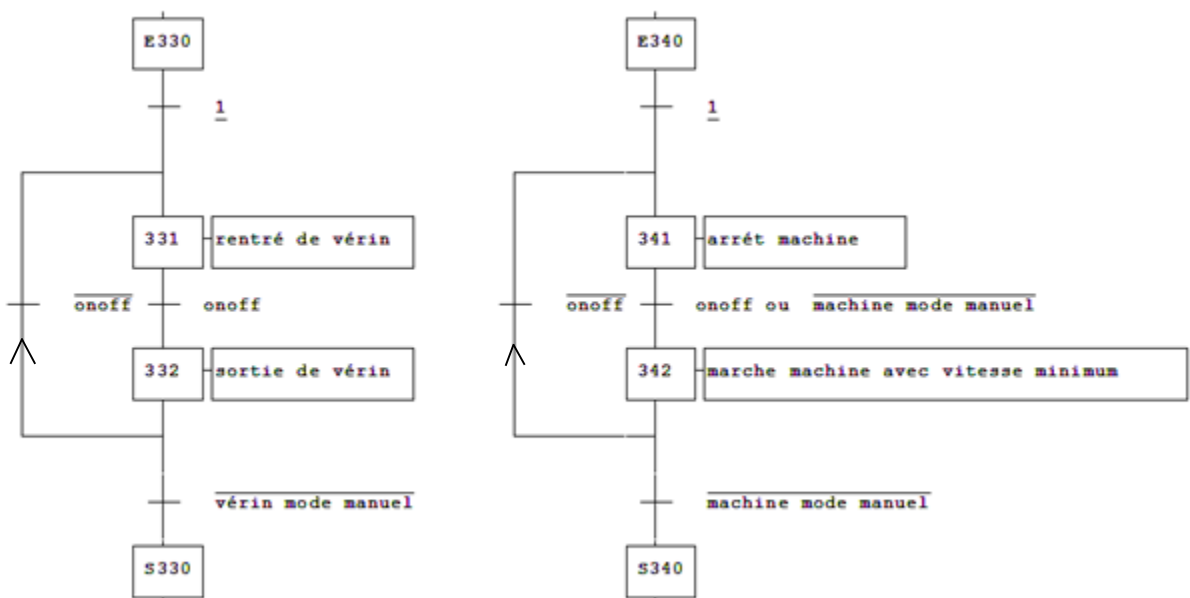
E330

$\underline{1}$

331 rentré de vérin

$\overline{\text{onoff}}$ onoff

332 sortie de vérin

$\overline{\text{vérin mode manuel}}$

S330

E340

$\underline{1}$

341 arrét machine

$\overline{\text{onoff}}$ onoff ou $\overline{\text{machine mode manuel}}$

342 marche machine avec vitesse minimum

$\overline{\text{machine mode manuel}}$

S340